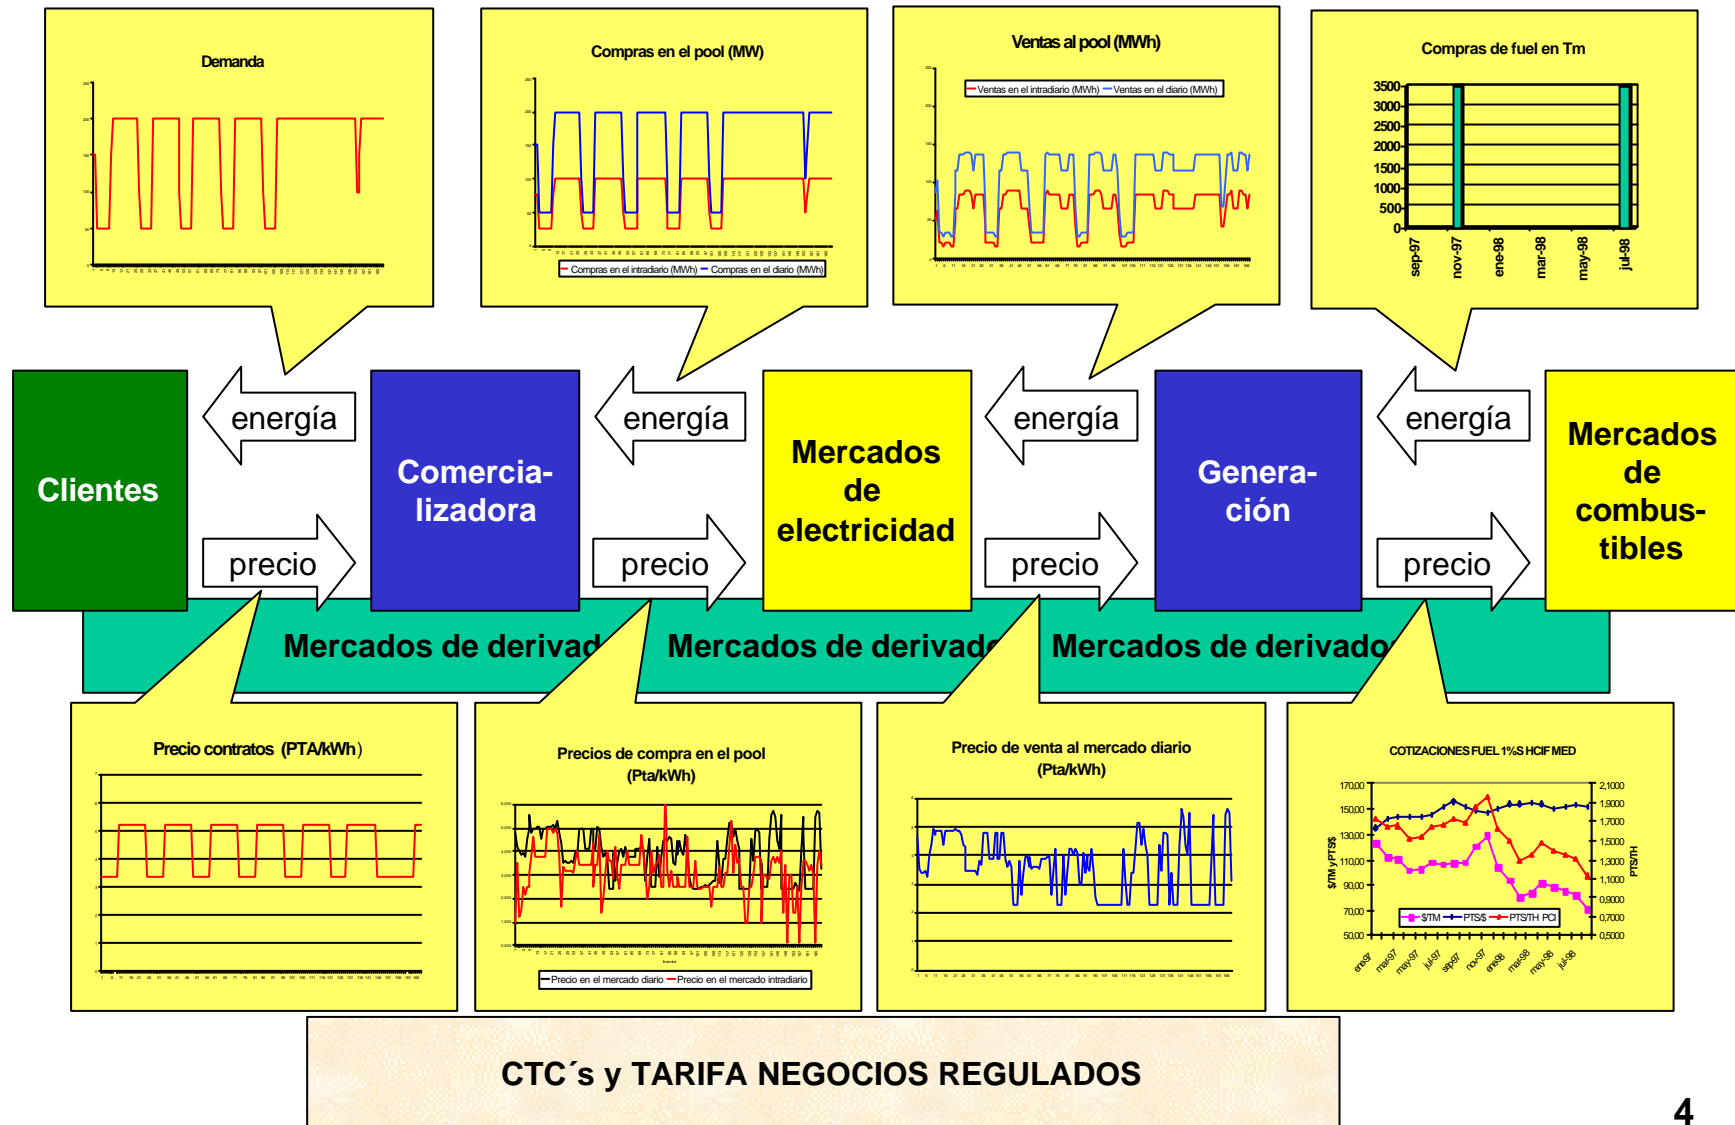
Demanda

Compras en el pool (MW)

Compras en el intradiario (MWh) Compras en el diario (MWh)

Ventas al pool (MWh)

Ventas en el intradiario (MWh) Ventas en el diario (MWh)

Compras de fuel en Tm

3500
3000
2500
2000
1500
1000
500
0

sep-97 nov-97 ene-98 mar-98 may-98 jul-98

Clientes

energía

precio

Comercia-lizadora

energía

precio

Mercados de electricidad

energía

precio

Genera-ción

energía

precio

Mercados de combus-tibles

Mercados de derivad

Mercados de derivad

Mercados de derivado

Precio contratos (PTA/kWh)

Precios de compra en el pool (Pta/kWh)

Precio en el mercado diario Precio en el mercado intradiario

Precio de venta al mercado diario (Pta/kWh)

COTIZACIONES FUEL 1%S HCIF MED

170,00
150,00
130,00
110,00
90,00
70,00
50,00

2,1000
1,9000
1,7000
1,5000
1,3000
1,1000
0,9000
0,7000
0,5000

$/TM y PTS/$

PTS/TH

$/TM PTS/$ PTS/TH PCI

ene-97 mar-97 may-97 jul-97 sep-97 nov-97 ene-98 mar-98 may-98 jul-98

CTC´s y TARIFA NEGOCIOS REGULADOS

4